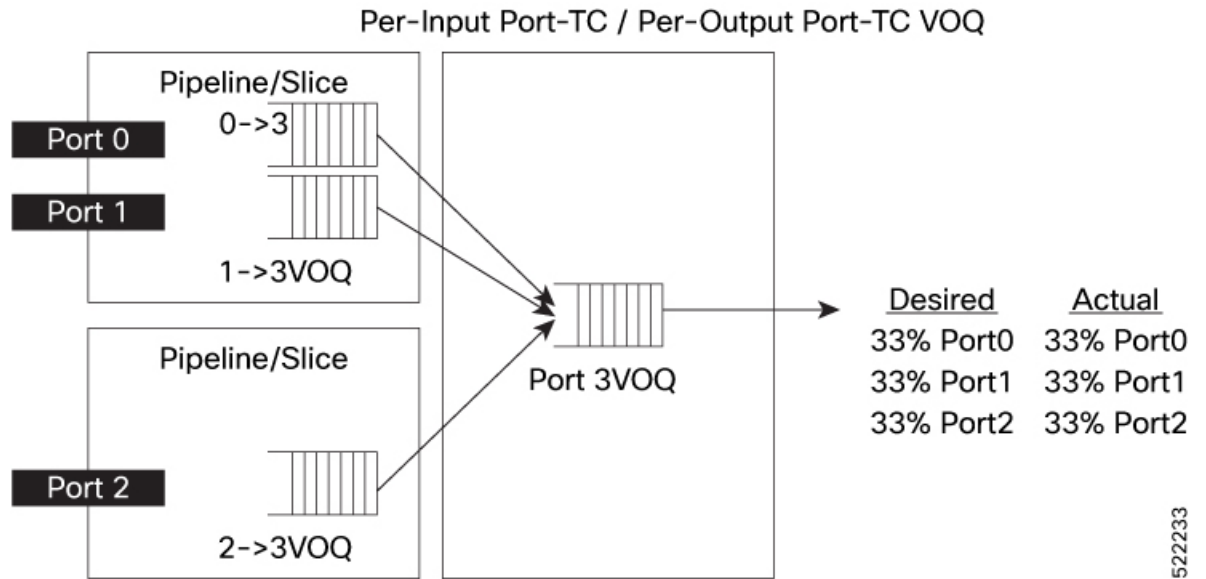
Per-Input Port-TC / Per-Output Port-TC VOQ

Pipeline/Slice

Port 0

0->3

Port 1

1->3VOQ

Pipeline/Slice

Port 2

2->3VOQ

Port 3VOQ

| Desired | Actual |
|---|---|
| 33% Port0 | 33% Port0 |
| 33% Port1 | 33% Port1 |
| 33% Port2 | 33% Port2 |

522233